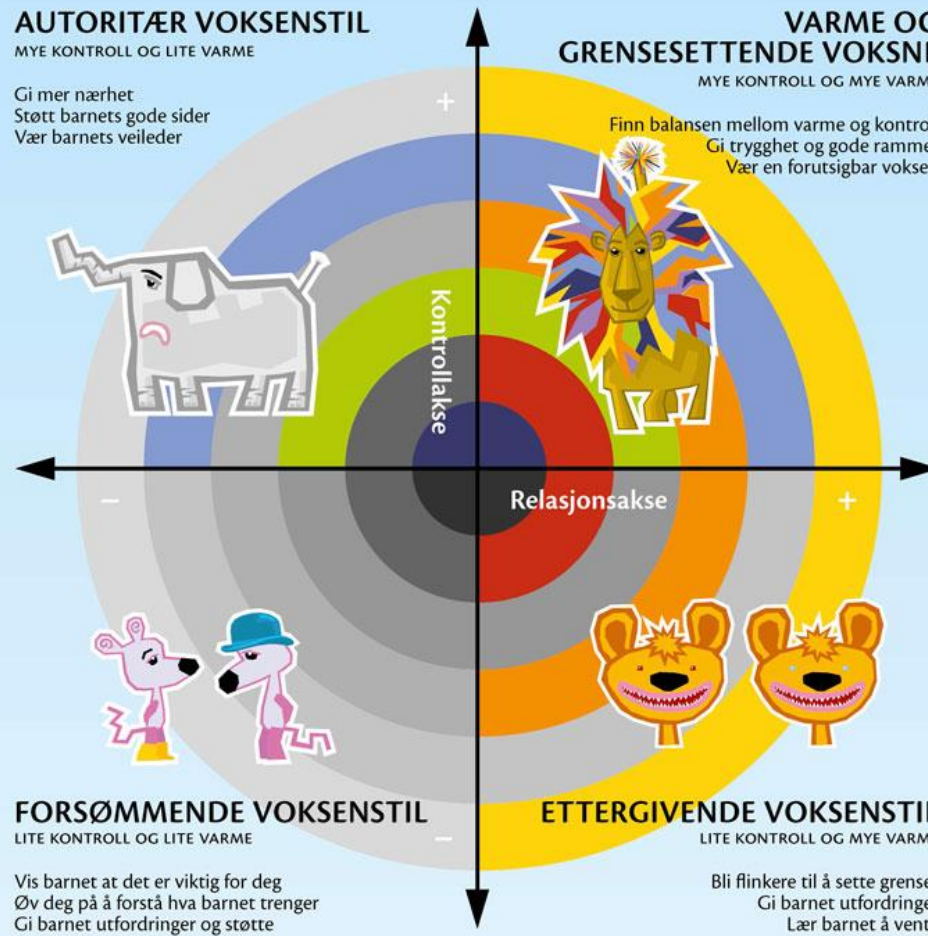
AUTORITÆR VOKSENSTIL
MYE KONTROLL OG LITE VARME

Gi mer nærhet
Støtt barnets gode sider
Vær barnets veileder

VARME OG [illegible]
GRENSESETTENDE VOKSN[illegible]
MYE KONTROLL OG MYE VARM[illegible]

Finn balansen mellom varme og kontro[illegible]
Gi trygghet og gode ramme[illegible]
Vær en forutsigbar vokse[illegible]

+

Kontrollakse

Relasjonsakse

−

+

FORSØMMENDE VOKSENSTIL
LITE KONTROLL OG LITE VARME

Vis barnet at det er viktig for deg
Øv deg på å forstå hva barnet trenger
Gi barnet utfordringer og støtte

−

ETTERGIVENDE VOKSENSTI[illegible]
LITE KONTROLL OG MYE VARM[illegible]

Bli flinkere til å sette grense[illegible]
Gi barnet utfordringe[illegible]
Lær barnet å vent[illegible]